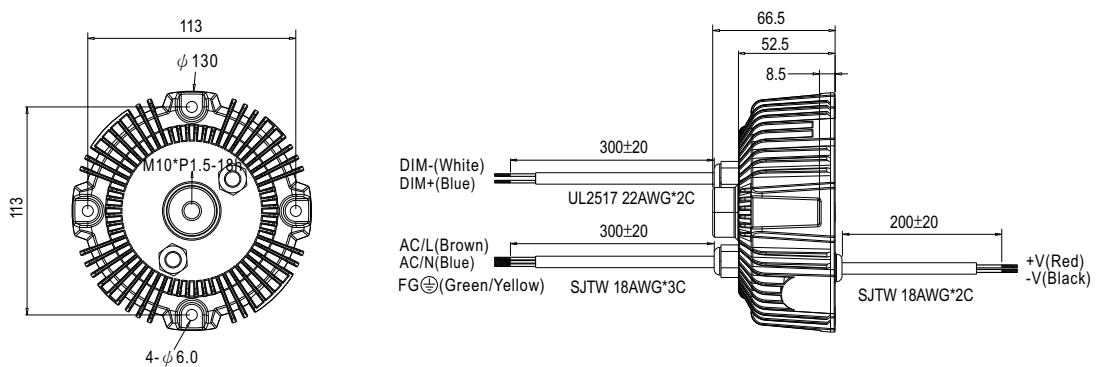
113

$\phi$130

113

M10*P1.5-18h

4-$\phi$6.0

66.5

52.5

8.5

300±20

DIM-(White)
DIM+(Blue)

UL2517 22AWG*2C

300±20

AC/L(Brown)
AC/N(Blue)
FG⏚(Green/Yellow)

SJTW 18AWG*3C

200±20

+V(Red)
-V(Black)

SJTW 18AWG*2C